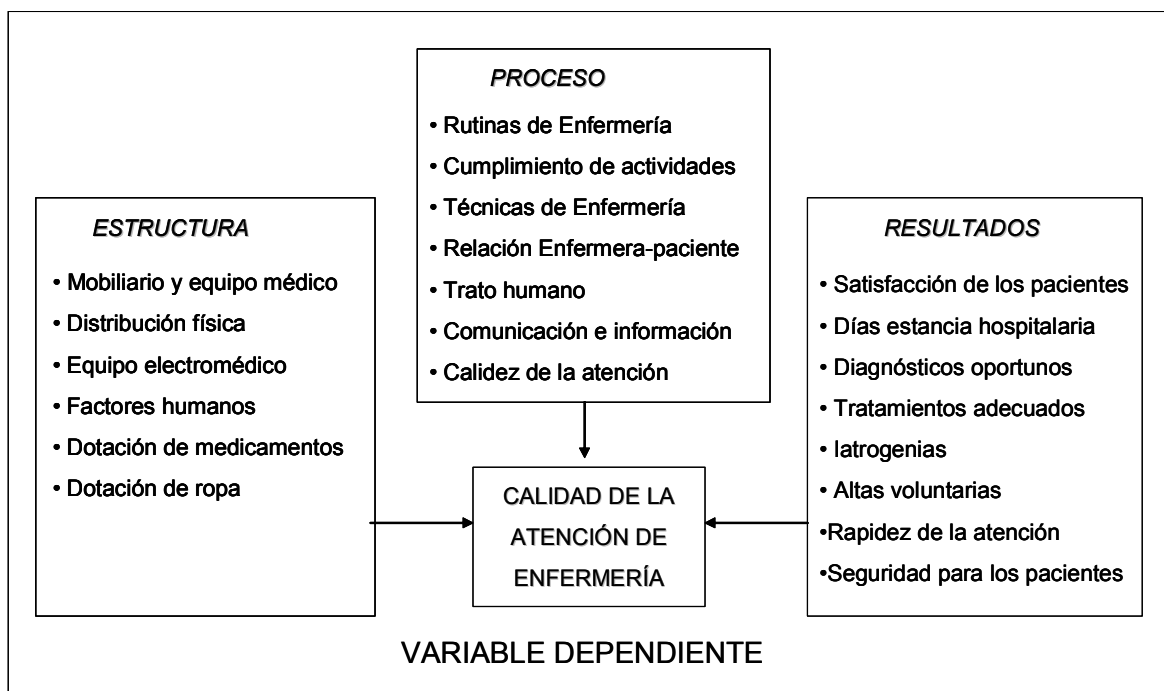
PROCESO

• Rutinas de Enfermería
• Cumplimiento de actividades
• Técnicas de Enfermería
• Relación Enfermera-paciente
• Trato humano
• Comunicación e información
• Calidez de la atención

ESTRUCTURA

• Mobiliario y equipo médico
• Distribución física
• Equipo electromédico
• Factores humanos
• Dotación de medicamentos
• Dotación de ropa

CALIDAD DE LA ATENCIÓN DE ENFERMERÍA

RESULTADOS

• Satisfacción de los pacientes
• Días estancia hospitalaria
• Diagnósticos oportunos
• Tratamientos adecuados
• Iatrogenias
• Altas voluntarias
•Rapidez de la atención
•Seguridad para los pacientes

VARIABLE DEPENDIENTE